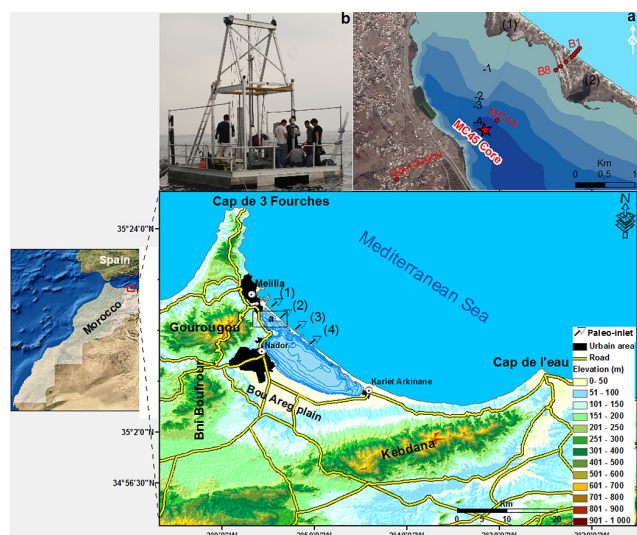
b

a

(1)

B1

B8

(2)

-1

-2

-3

-4

MC44

MC45 Core

Gourougou

Km

0 0,5 1

N

Cap de 3 Fourches

35°24'0"N

Spain

Morocco

Mediterranean Sea

Melilla

(1)

(2)

a

(3)

(4)

Gourougou

Nador

Paleo-inlet

Urban area

Road

Elevation (m)

0 - 50

51 - 100

101 - 150

151 - 200

201 - 250

251 - 300

301 - 400

401 - 500

501 - 600

601 - 700

701 - 800

801 - 900

901 - 1 000

Cap de l'eau

Kariet Arkmane

Bou Areg plain

Bni Bouifrour

35°2'0"N

Kebdana

34°56'30"N

Km

0 5 10 20

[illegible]